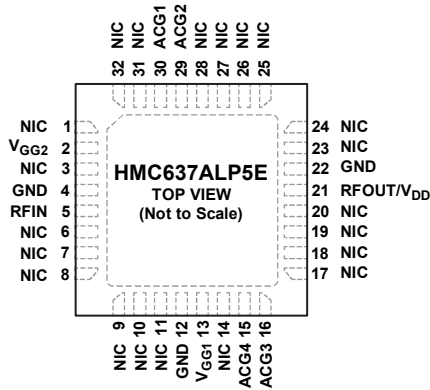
NIC NIC ACG1 ACG2 NIC NIC NIC NIC
32 31 30 29 28 27 26 25

NIC 1
$V_{GG2}$ 2
NIC 3
GND 4
RFIN 5
NIC 6
NIC 7
NIC 8

HMC637ALP5E
TOP VIEW
(Not to Scale)

24 NIC
23 NIC
22 GND
21 RFOUT/$V_{DD}$
20 NIC
19 NIC
18 NIC
17 NIC

9 10 11 12 13 14 15 16
NIC NIC NIC GND $V_{GG1}$ NIC ACG4 ACG3